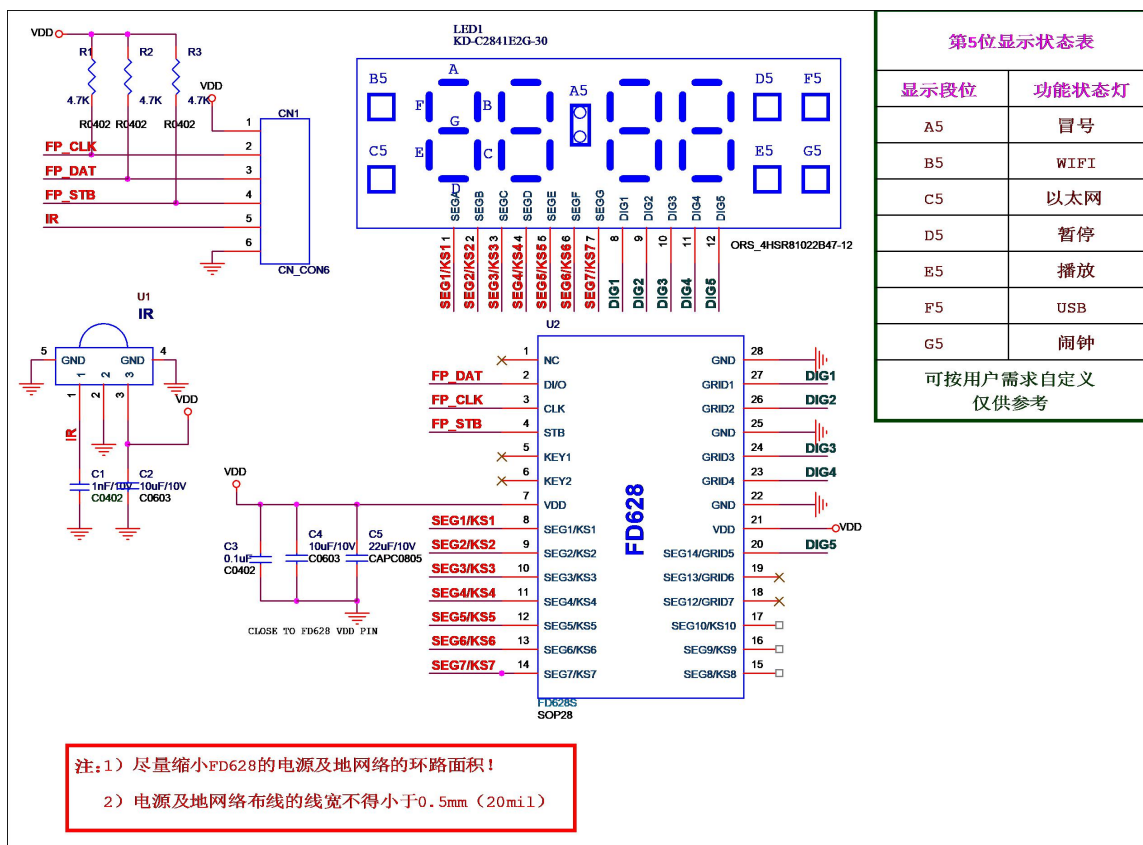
VDD
R1
R2
R3
4.7K
4.7K
4.7K
VDD
R0402 R0402 R0402
CN1
1
FP_CLK 2
FP_DAT 3
FP_STB 4
IR 5
6
CN_CON6

LED1
KD-C2841E2G-30
B5
A
F
B
G
E
C
D
C5
A5
D5
F5
E5
G5
SEGA SEGB SEGC SEGD SEGE SEGF SEGG DIG1 DIG2 DIG3 DIG4 DIG5
1 2 3 4 5 6 7 8 9 10 11 12
ORS_4HSR81022B47-12
SEG1/KS1 SEG2/KS2 SEG3/KS3 SEG4/KS4 SEG5/KS5 SEG6/KS6 SEG7/KS7 DIG1 DIG2 DIG3 DIG4 DIG5

| 第5位显示状态表 | |
|---|---|
| 显示段位 | 功能状态灯 |
| A5 | 冒号 |
| B5 | WIFI |
| C5 | 以太网 |
| D5 | 暂停 |
| E5 | 播放 |
| F5 | USB |
| G5 | 闹钟 |
| 可按用户需求自定义 仅供参考 | |

U1
IR
5 GND GND 4
1 2 3
VDD
IR
C1
1nF/10V
C0402
C2
10uF/10V
C0603

U2
1 NC
FP_DAT 2 DI/O
FP_CLK 3 CLK
FP_STB 4 STB
5 KEY1
6 KEY2
VDD
7 VDD
SEG1/KS1 8 SEG1/KS1
SEG2/KS2 9 SEG2/KS2
SEG3/KS3 10 SEG3/KS3
SEG4/KS4 11 SEG4/KS4
SEG5/KS5 12 SEG5/KS5
SEG6/KS6 13 SEG6/KS6
SEG7/KS7 14 SEG7/KS7
FD628
28 GND
27 GRID1 DIG1
26 GRID2 DIG2
25 GND
24 GRID3 DIG3
23 GRID4 DIG4
22 GND
21 VDD VDD
20 SEG14/GRID5 DIG5
19 SEG13/GRID6
18 SEG12/GRID7
17 SEG10/KS10
16 SEG9/KS9
15 SEG8/KS8
FD628S
SOP28
C3
0.1uF
C0402
C4
10uF/10V
C0603
C5
22uF/10V
CAPC0805
CLOSE TO FD628 VDD PIN

注:1）尽量缩小FD628的电源及地网络的环路面积！
2）电源及地网络布线的线宽不得小于0.5mm（20mil）